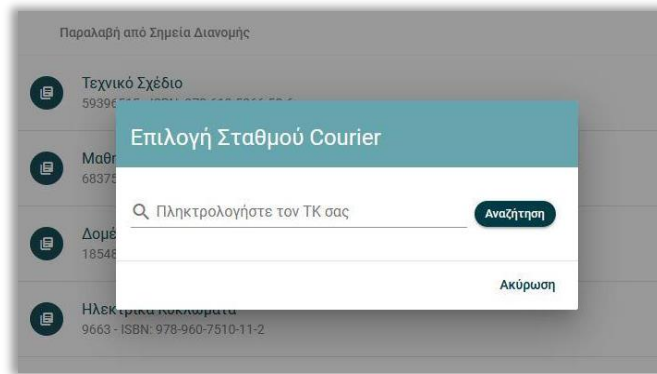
Παραλαβή από Σημεία Διανομής

Τεχνικό Σχέδιο
59396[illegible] - ISBN: 978-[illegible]

Μαθ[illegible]
6837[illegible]

Δομ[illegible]
18548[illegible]

Ηλεκτρικά Κυκλώματα
9663 - ISBN: 978-960-7510-11-2

Επιλογή Σταθμού Courier

Πληκτρολογήστε τον ΤΚ σας

Αναζήτηση

Ακύρωση